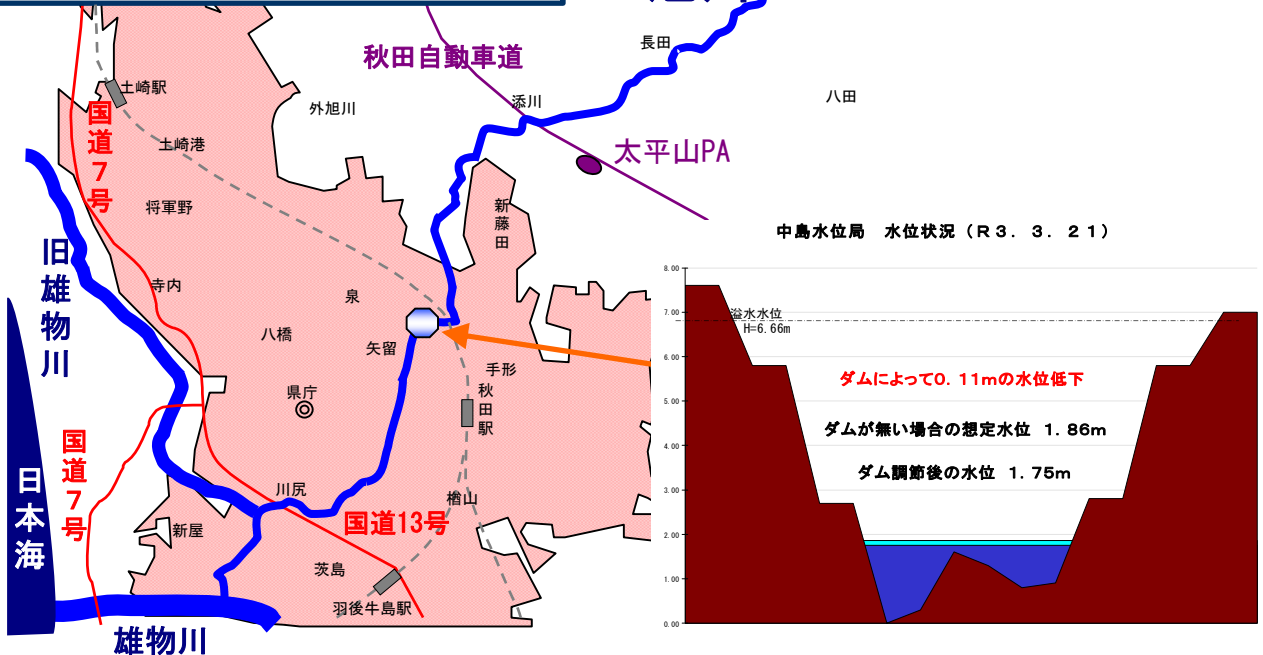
秋田自動車道

長田

土崎駅

外旭川

添川

八田

国道7号

土崎港

太平山PA

将軍野

新藤田

旧雄物川

寺内

泉

八橋

矢留

手形

県庁

秋田駅

国道7号

川尻

楢山

日本海

新屋

国道13号

茨島

羽後牛島駅

雄物川

中島水位局　水位状況（R３．３．２１）

8.00
7.00
6.00
5.00
4.00
3.00
2.00
1.00
0.00

溢水水位
H=6.66m

ダムによって0．11mの水位低下

ダムが無い場合の想定水位　1．86m

ダム調節後の水位　1．75m